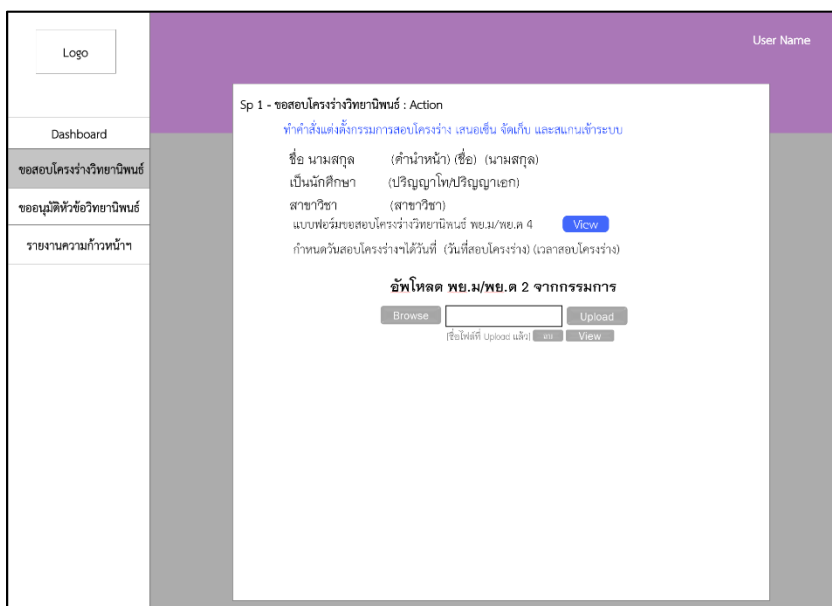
Logo

User Name

Dashboard

ขอสอบโครงร่างวิทยานิพนธ์

ขออนุมัติหัวข้อวิทยานิพนธ์

รายงานความก้าวหน้าฯ

Sp 1 - ขอสอบโครงร่างวิทยานิพนธ์ : Action

ทำคำสั่งแต่งตั้งกรรมการสอบโครงร่าง เสนอเซ็น จัดเก็บ และสแกนเข้าระบบ

ชื่อ นามสกุล (คำนำหน้า) (ชื่อ) (นามสกุล)

เป็นนักศึกษา (ปริญญาโท/ปริญญาเอก)

สาขาวิชา (สาขาวิชา)

แบบฟอร์มขอสอบโครงร่างวิทยานิพนธ์ พย.ม/พย.ด 4 View

กำหนดวันสอบโครงร่างฯได้วันที่ (วันที่สอบโครงร่าง) (เวลาสอบโครงร่าง)

อัพโหลด พย.ม/พย.ด 2 จากกรรมการ

Browse Upload

[ชื่อไฟล์ที่ Upload แล้ว] ลบ View